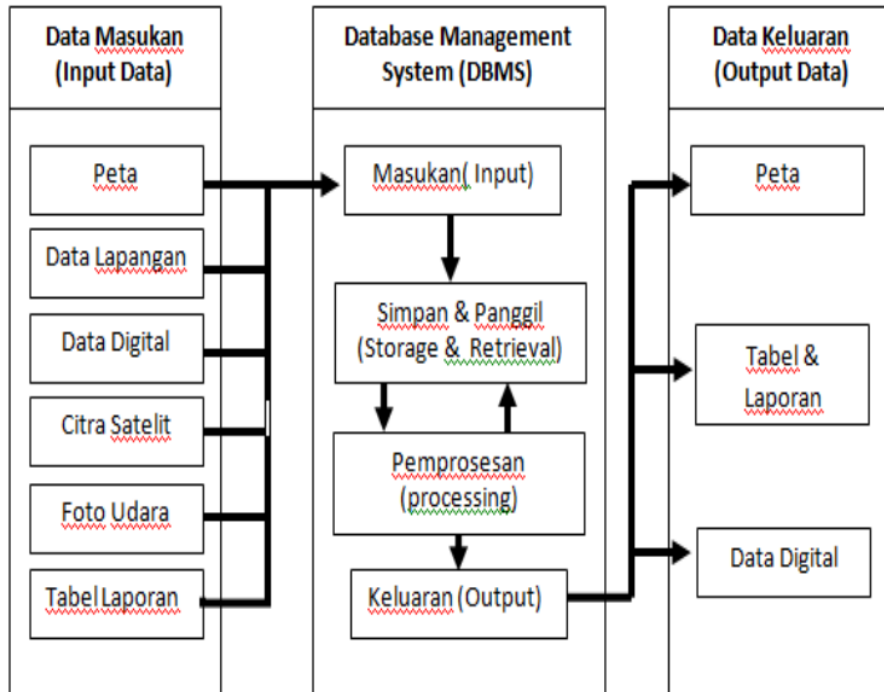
Data Masukan (Input Data)

Peta

Data Lapangan

Data Digital

Citra Satelit

Foto Udara

Tabel Laporan

Database Management System (DBMS)

Masukan( Input)

Simpan & Panggil (Storage & Retrieval)

Pemprosesan (processing)

Keluaran (Output)

Data Keluaran (Output Data)

Peta

Tabel & Laporan

Data Digital